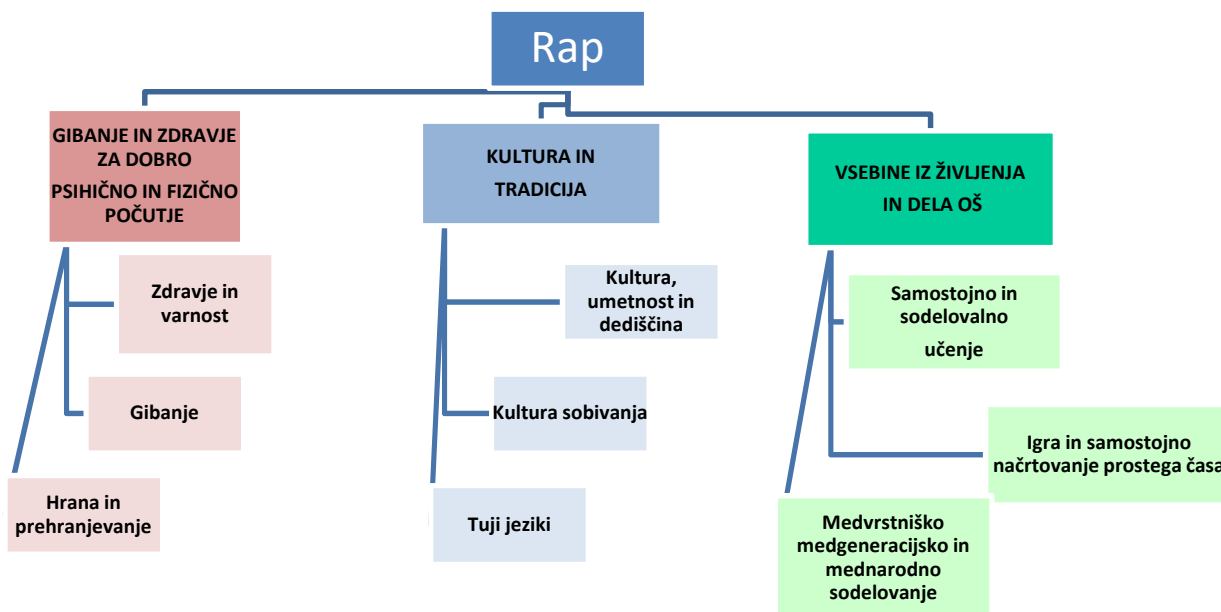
Rap

GIBANJE IN ZDRAVJE ZA DOBRO PSIHIČNO IN FIZIČNO POČUTJE

Zdravje in varnost

Gibanje

Hrana in prehranjevanje

KULTURA IN TRADICIJA

Kultura, umetnost in dediščina

Kultura sobivanja

Tuji jeziki

VSEBINE IZ ŽIVLJENJA IN DELA OŠ

Samostojno in sodelovalno učenje

Igra in samostojno načrtovanje prostega časa

Medvrstniško medgeneracijsko in mednarodno sodelovanje